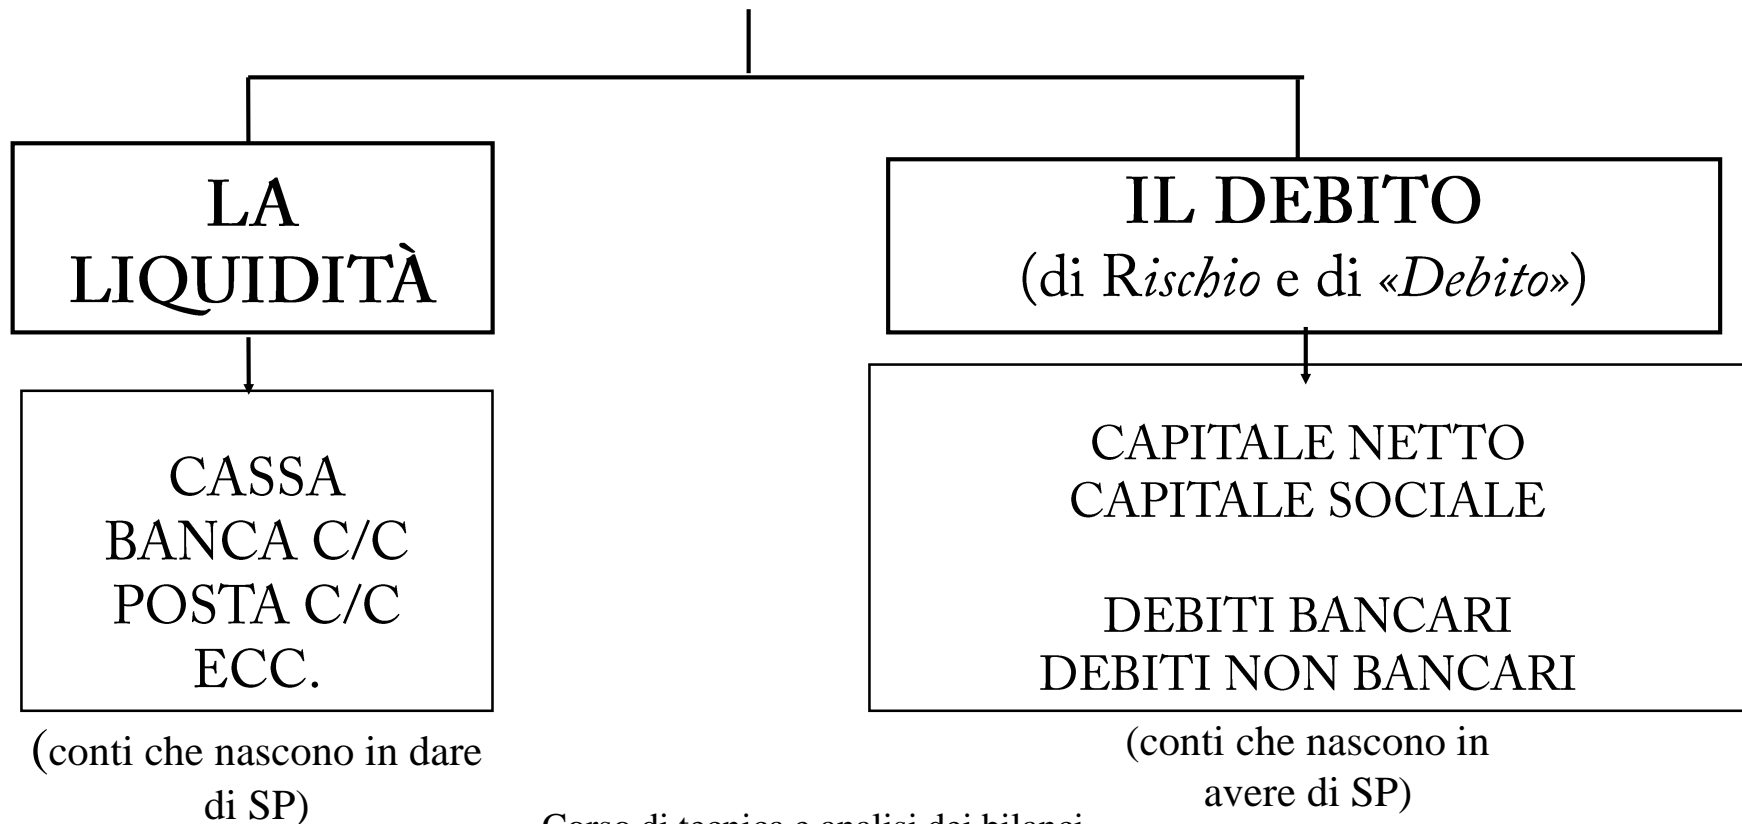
LA LIQUIDITÀ

IL DEBITO
(di R*ischio* e di «*Debito*»)

CASSA
BANCA C/C
POSTA C/C
ECC.

CAPITALE NETTO
CAPITALE SOCIALE

DEBITI BANCARI
DEBITI NON BANCARI

(conti che nascono in dare di SP)

(conti che nascono in avere di SP)

Corso di tecnica e analisi dei bilanci